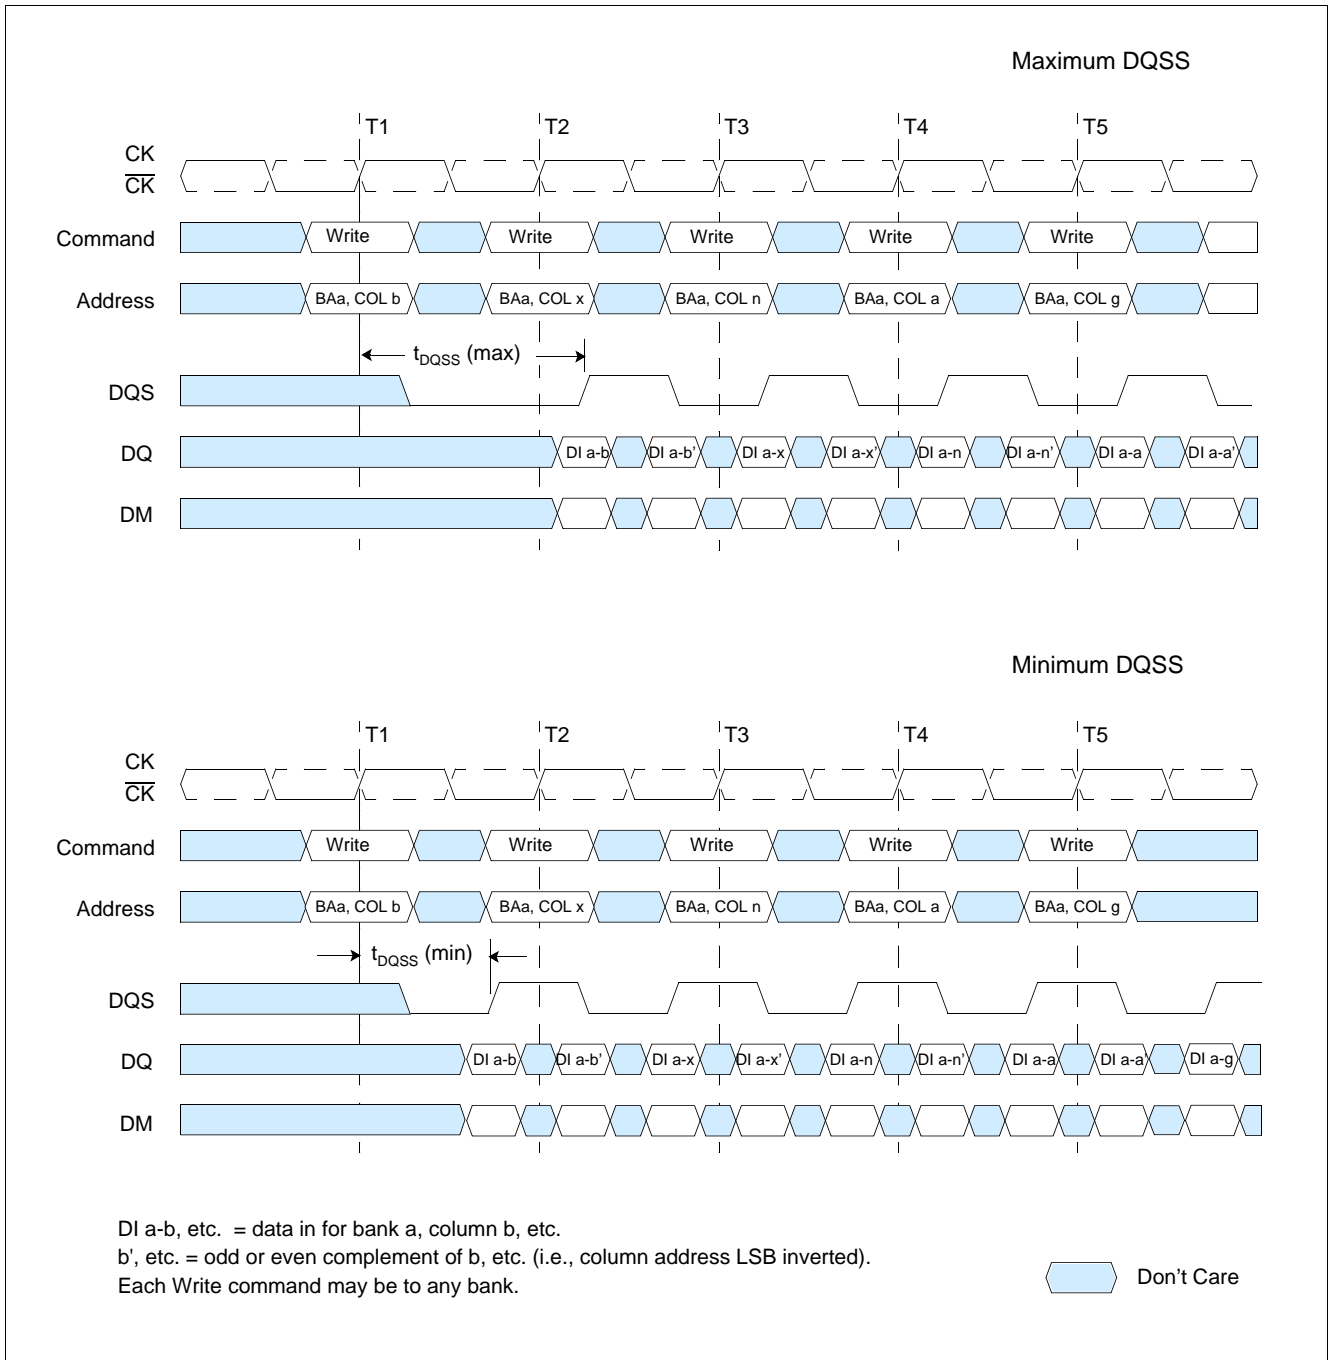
Maximum DQSS

T1
T2
T3
T4
T5

CK
$\overline{CK}$

Command
Write
Write
Write
Write
Write

Address
BAa, COL b
BAa, COL x
BAa, COL n
BAa, COL a
BAa, COL g

$t_{DQSS}$ (max)

DQS

DQ
DI a-b
DI a-b'
DI a-x
DI a-x'
DI a-n
DI a-n'
DI a-a
DI a-a'

DM

Minimum DQSS

T1
T2
T3
T4
T5

CK
$\overline{CK}$

Command
Write
Write
Write
Write
Write

Address
BAa, COL b
BAa, COL x
BAa, COL n
BAa, COL a
BAa, COL g

$t_{DQSS}$ (min)

DQS

DQ
DI a-b
DI a-b'
DI a-x
DI a-x'
DI a-n
DI a-n'
DI a-a
DI a-a'
DI a-g

DM

DI a-b, etc. = data in for bank a, column b, etc.
b', etc. = odd or even complement of b, etc. (i.e., column address LSB inverted).
Each Write command may be to any bank.

Don’t Care